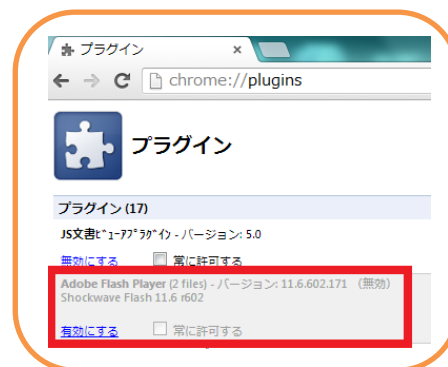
プラグイン ×
chrome://plugins
プラグイン
プラグイン (17)
JS文書ﾋﾞｭｰｱﾌﾟﾗｸﾞｲﾝ - バージョン: 5.0
無効にする 常に許可する
Adobe Flash Player (2 files) - バージョン: 11.6.602.171 (無効)
Shockwave Flash 11.6 r602
有効にする 常に許可する